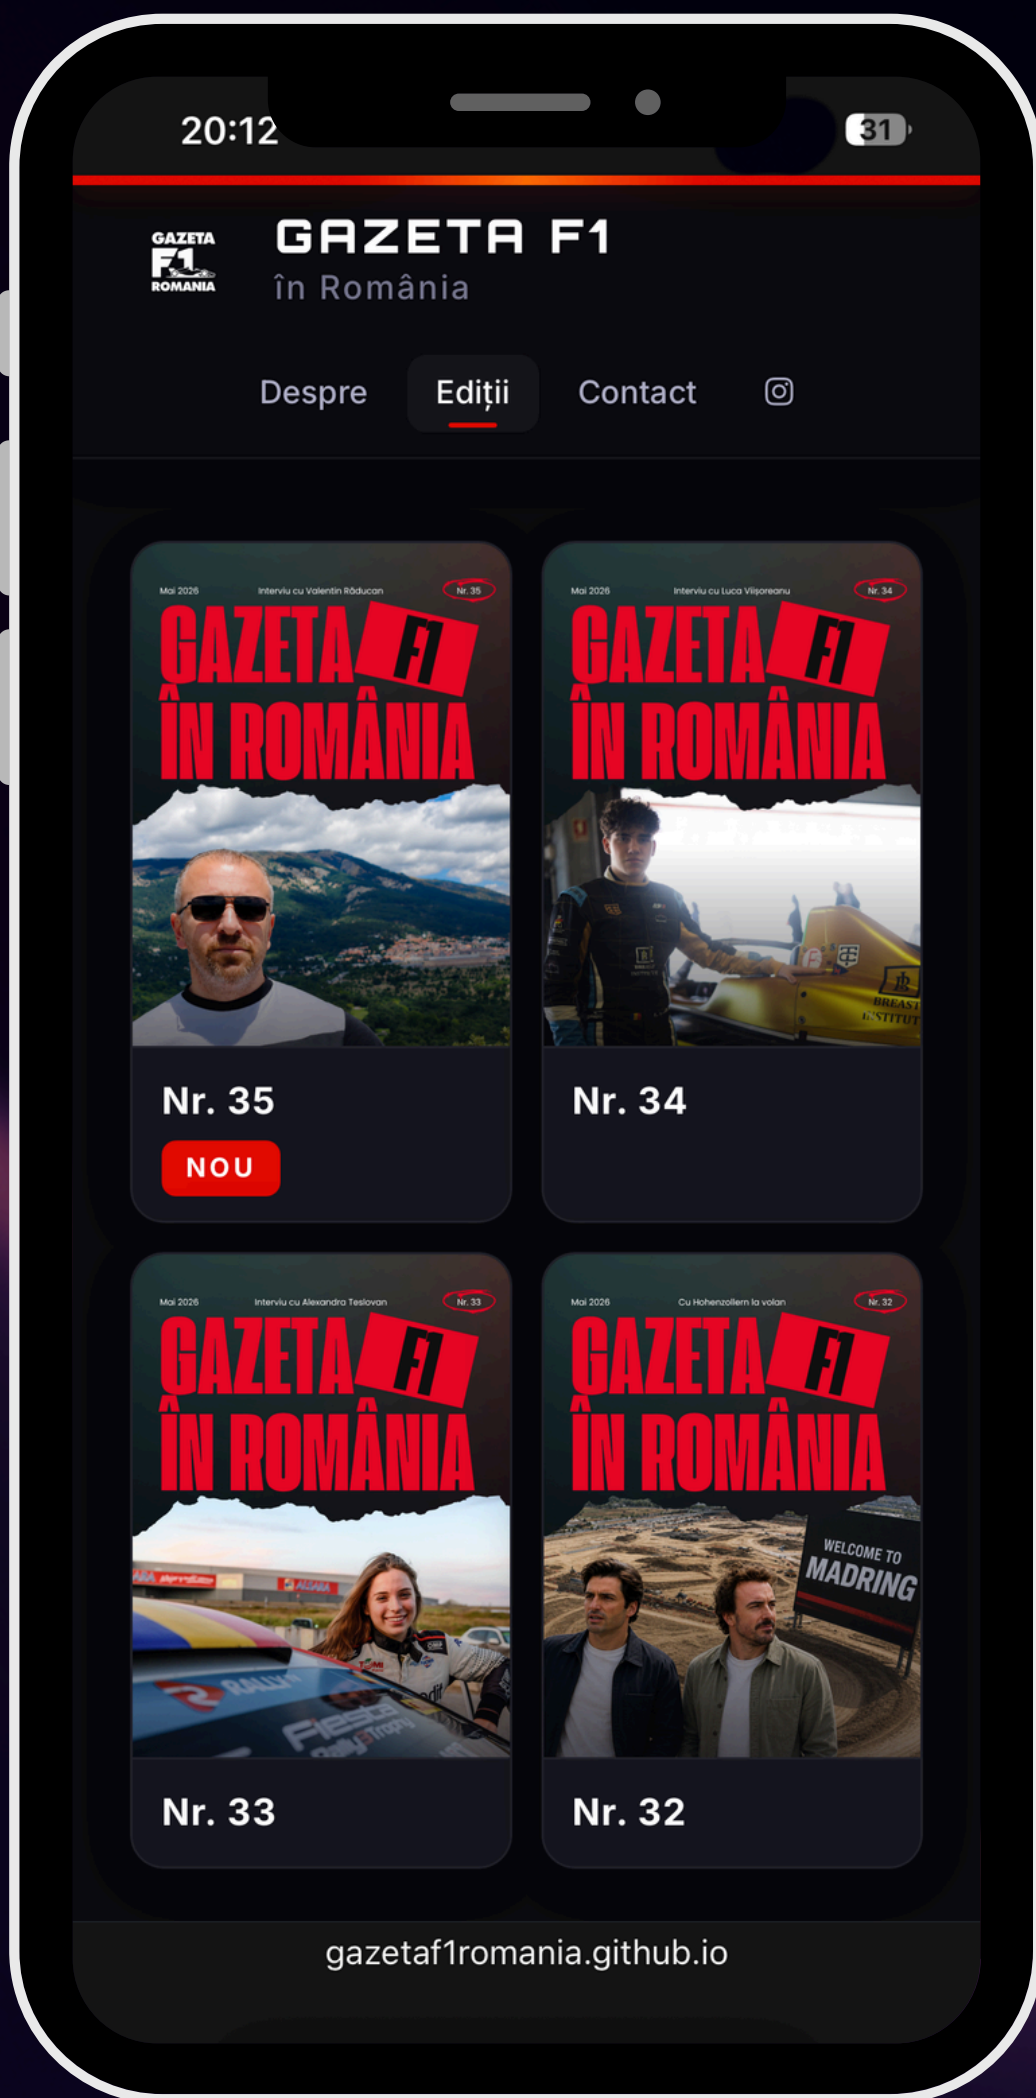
20:12

31

GAZETA F1 ROMANIA

GAZETA F1
în România

Despre Ediții Contact

Mai 2026 Interviu cu Valentin Răducan Nr. 35
GAZETA F1
ÎN ROMÂNIA

Nr. 35
NOU

Mai 2026 Interviu cu Luca Viișoreanu Nr. 34
GAZETA F1
ÎN ROMÂNIA

Nr. 34

Mai 2026 Interviu cu Alexandra Teslovan Nr. 33
GAZETA F1
ÎN ROMÂNIA

Nr. 33

Mai 2026 Cu Hohenzollern la volan Nr. 32
GAZETA F1
ÎN ROMÂNIA
WELCOME TO MADRING

Nr. 32

gazetaf1romania.github.io